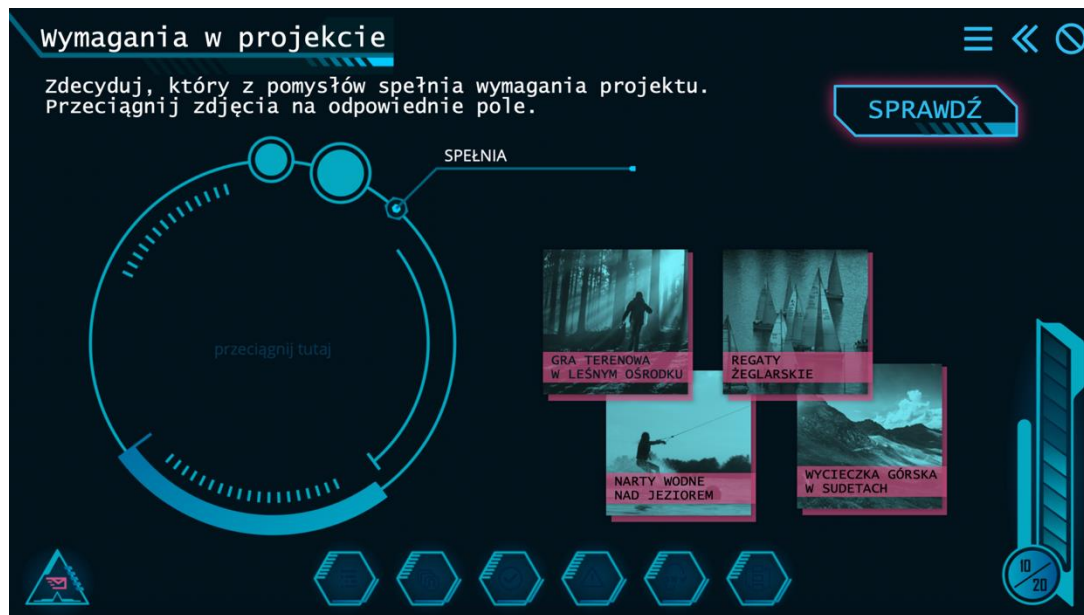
Wymagania w projekcie

Zdecyduj, który z pomysłów spełnia wymagania projektu. Przeciągnij zdjęcia na odpowiednie pole.

SPRAWDŹ

SPEŁNIA

przeciągnij tutaj

GRA TERENOWA W LEŚNYM OŚRODKU

REGATY ŻEGLARSKIE

NARTY WODNE NAD JEZIOREM

WYCIECZKA GÓRSKA W SUDETACH

10/20